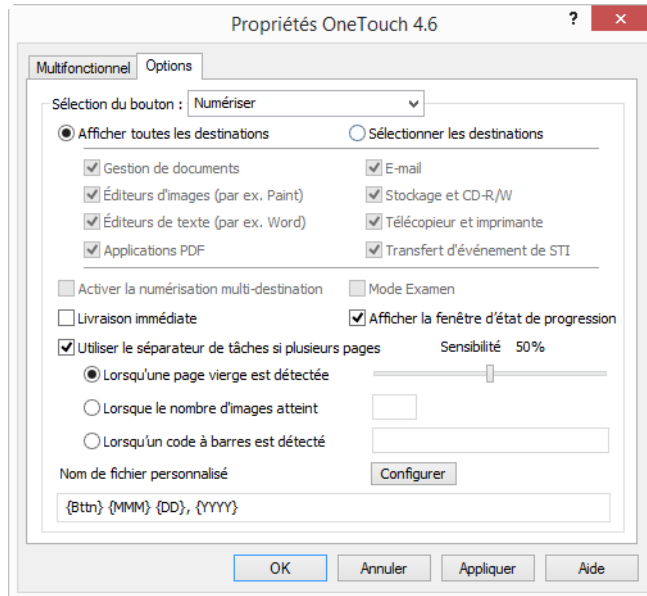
Propriétés OneTouch 4.6

?

Multifonctionnel

Options

Sélection du bouton : Numériser

Afficher toutes les destinations

Sélectionner les destinations

Gestion de documents

E-mail

Éditeurs d'images (par ex. Paint)

Stockage et CD-R/W

Éditeurs de texte (par ex. Word)

Télécopieur et imprimante

Applications PDF

Transfert d'événement de STI

Activer la numérisation multi-destination

Mode Examen

Livraison immédiate

Afficher la fenêtre d'état de progression

Utiliser le séparateur de tâches si plusieurs pages

Sensibilité 50%

Lorsqu'une page vierge est détectée

Lorsque le nombre d'images atteint

Lorsqu'un code à barres est détecté

Nom de fichier personnalisé

Configurer

{Bttn} {MMM} {DD}, {YYYY}

OK

Annuler

Appliquer

Aide